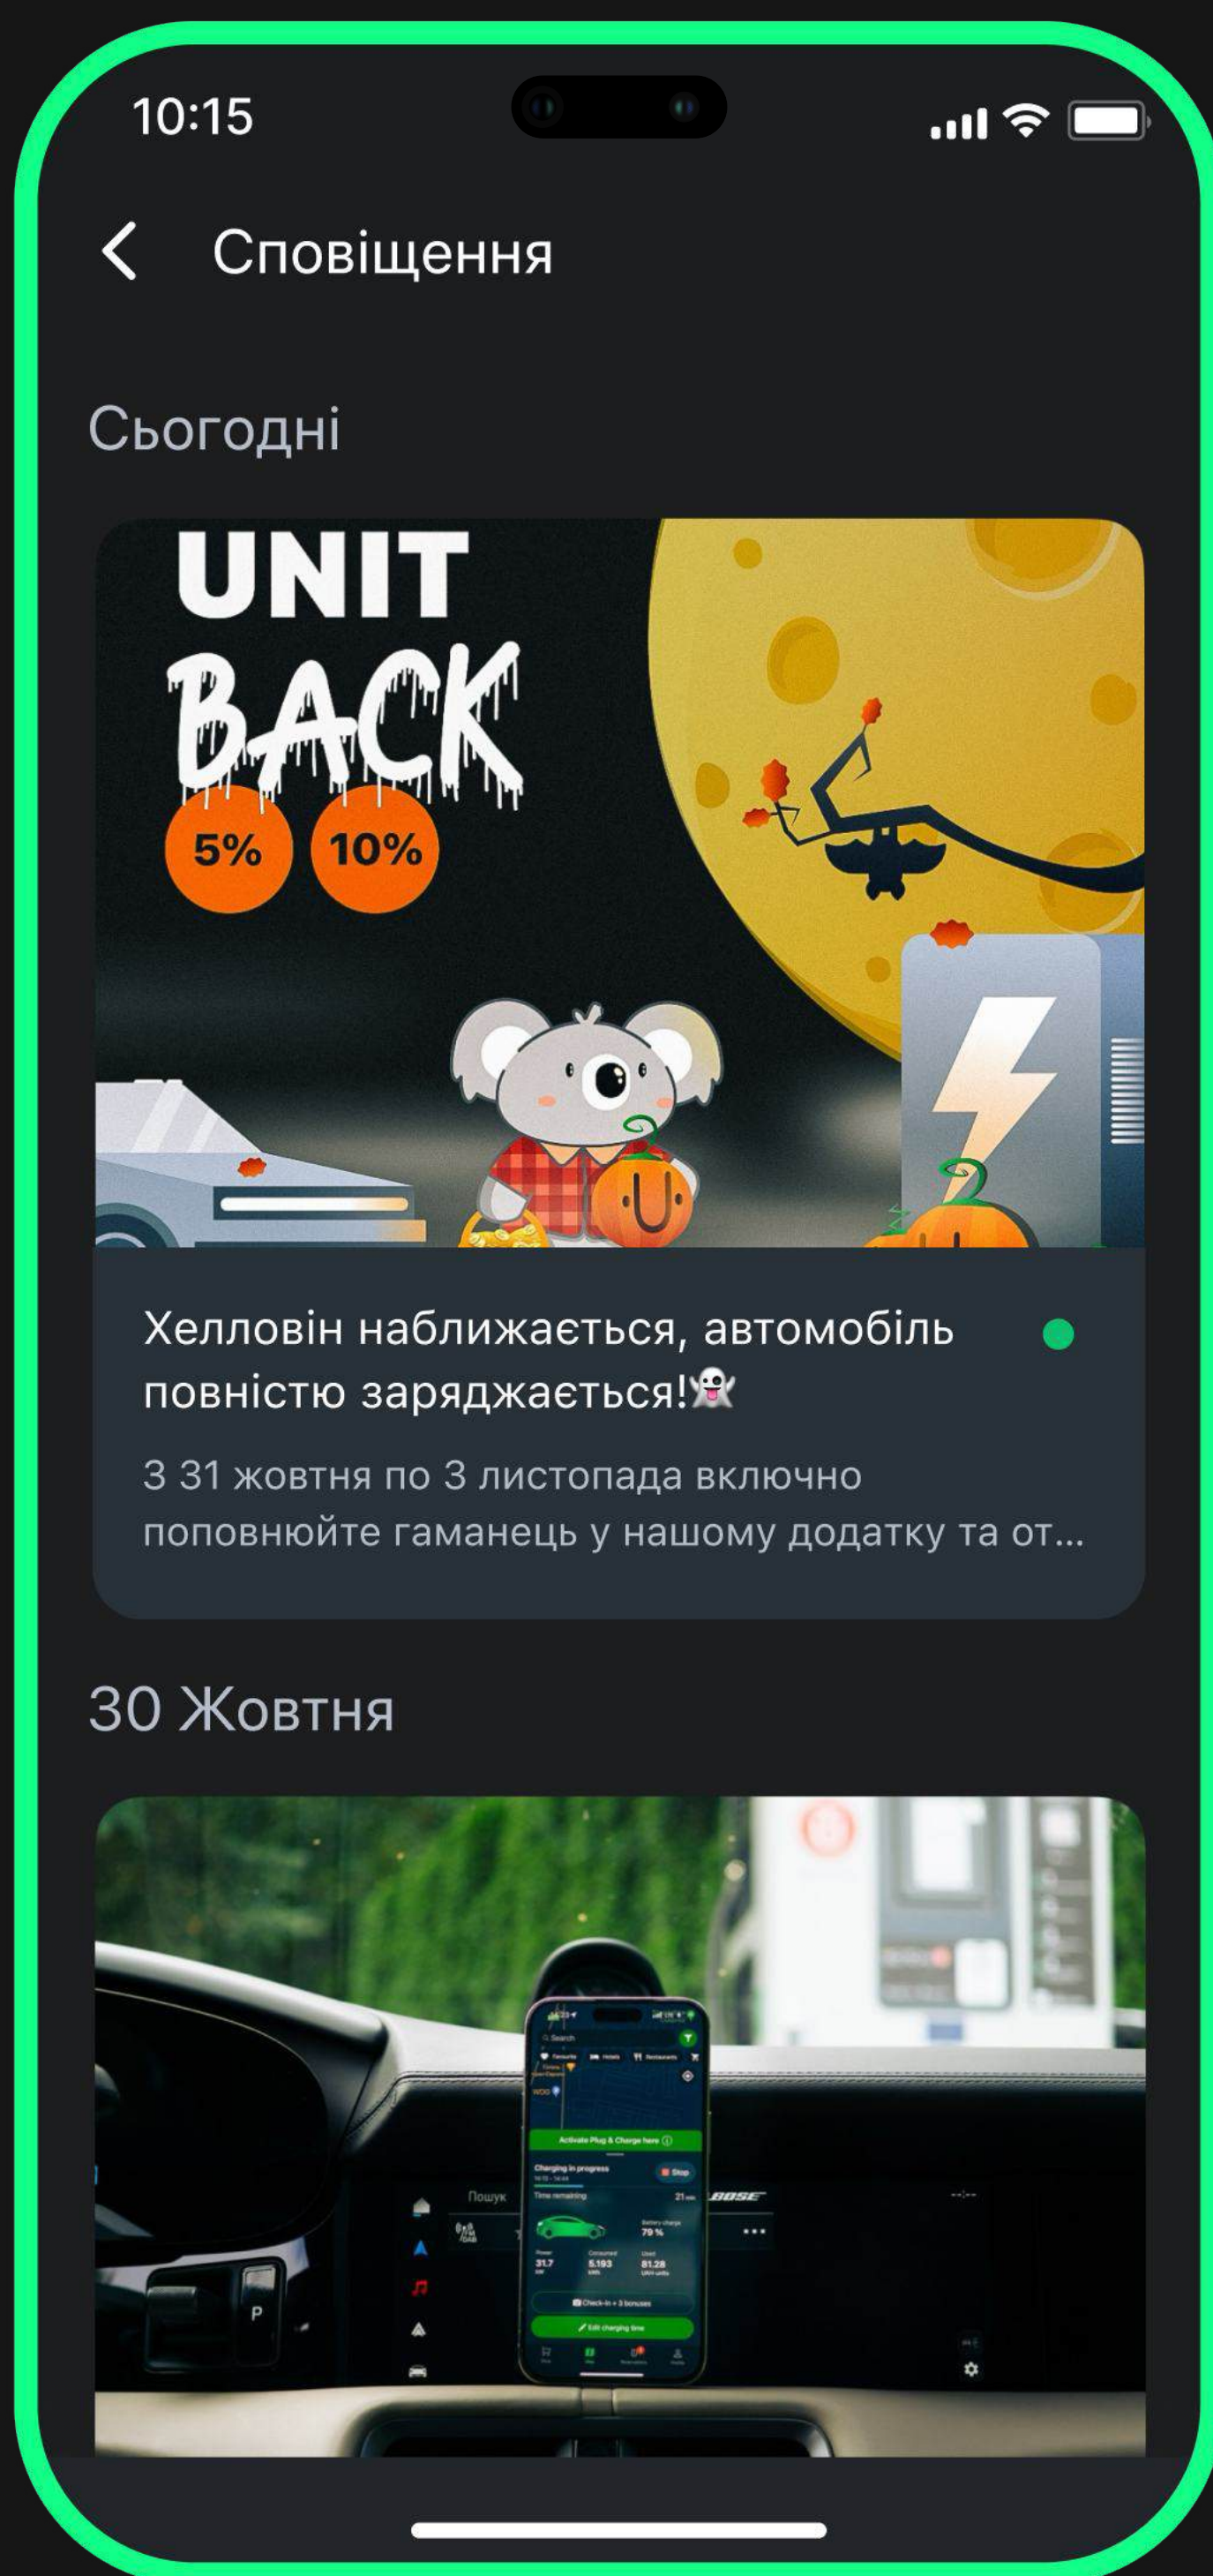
10:15

Сповіщення

Сьогодні

UNIT BACK
5%
10%

Хелловін наближається, автомобіль повністю заряджається!👻

З 31 жовтня по 3 листопада включно поповнюйте гаманець у нашому додатку та от...

30 Жовтня

Search
Activate Plug & Charge here
Charging in progress
Stop
Time remaining
79 %
31.7
5.193
81.28
Check-in + 3 bonuses
Edit charging time
Пошук
BOSE
P